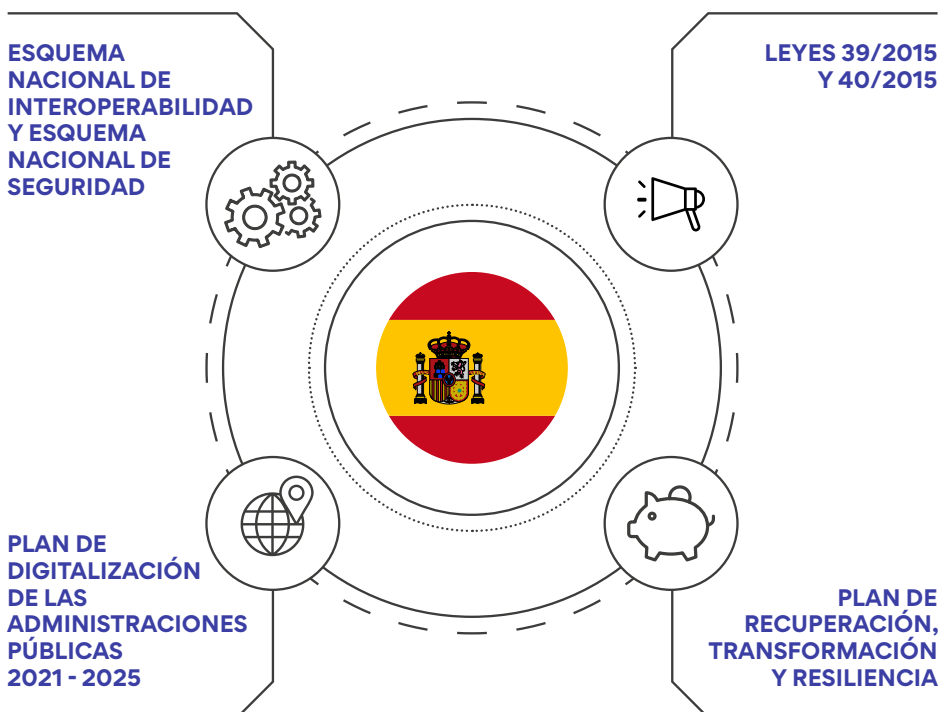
ESQUEMA NACIONAL DE INTEROPERABILIDAD Y ESQUEMA NACIONAL DE SEGURIDAD

LEYES 39/2015 Y 40/2015

PLAN DE DIGITALIZACIÓN DE LAS ADMINISTRACIONES PÚBLICAS 2021 - 2025

PLAN DE RECUPERACIÓN, TRANSFORMACIÓN Y RESILIENCIA